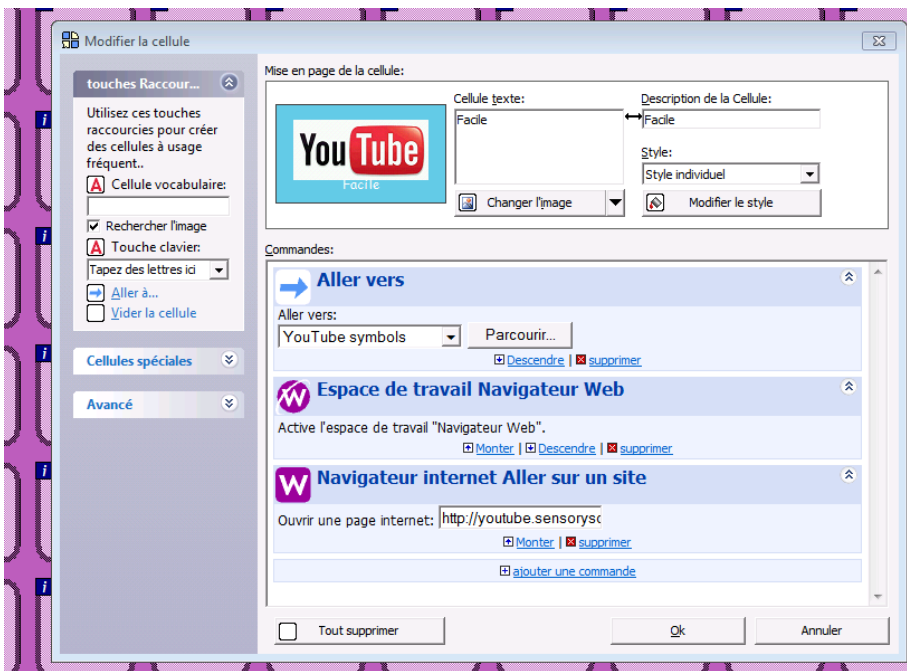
Modifier la cellule

touches Raccour...

Utilisez ces touches raccourcies pour créer des cellules à usage fréquent..

Cellule vocabulaire:

Rechercher l'image

Touche clavier:

Tapez des lettres ici

Aller à...

Vider la cellule

Cellules spéciales

Avancé

Mise en page de la cellule:

YouTube

Facile

Cellule texte:

Facile

Description de la Cellule:

Facile

Style:

Style individuel

Changer l'image

Modifier le style

Commandes:

Aller vers

Aller vers:

YouTube symbols

Parcourir...

Descendre | supprimer

Espace de travail Navigateur Web

Active l'espace de travail "Navigateur Web".

Monter | Descendre | supprimer

Navigateur internet Aller sur un site

Ouvrir une page internet: http://youtube.sensorysc

Monter | supprimer

ajouter une commande

Tout supprimer

Ok

Annuler